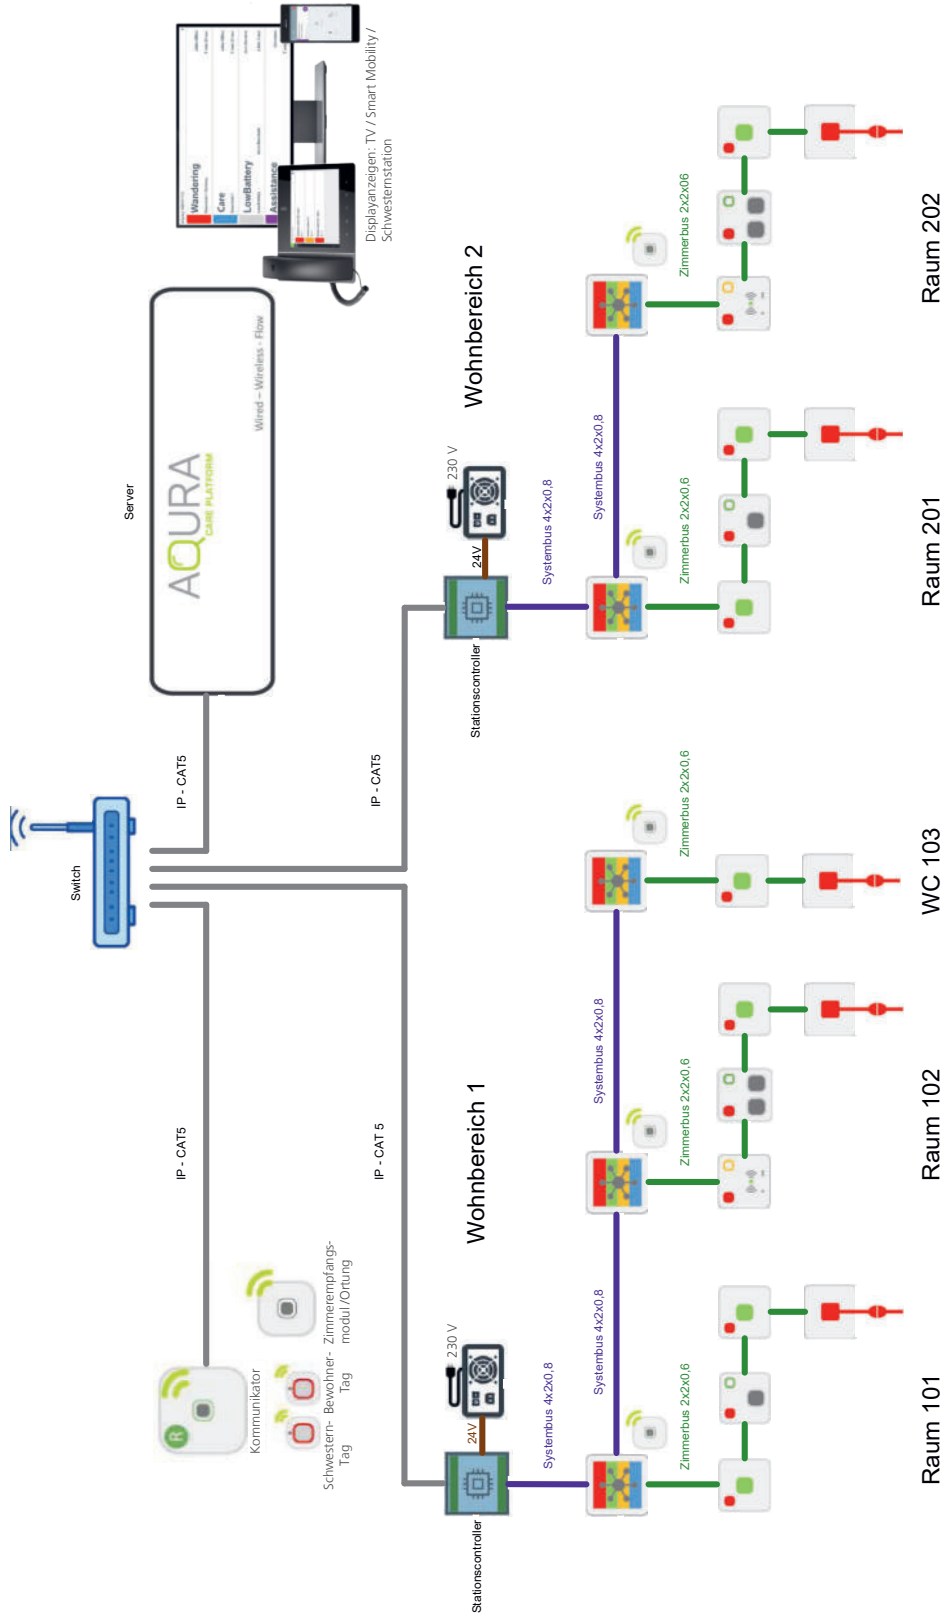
Displayanzeigen: TV / Smart Mobility / Schwesternstation

Wandering
Care
LowBattery
Assistance

Server

AQURA
CARE PLATFORM
Wired – Wireless - Flow

Switch

IP - CAT5

IP - CAT5

IP - CAT5

IP - CAT 5

Kommunikator

Schwestern-Tag

Bewohner-Tag

Zimmerempfangs-modul /Ortung

Wohnbereich 2

230 V
24V
Stationscontroller
Systembus 4x2x0,8
Systembus 4x2x0,8
Zimmerbus 2x2x0,6
Zimmerbus 2x2x06

Raum 201
Raum 202

Wohnbereich 1

230 V
24V
Stationscontroller
Systembus 4x2x0,8
Systembus 4x2x0,8
Systembus 4x2x0,8
Zimmerbus 2x2x0,6
Zimmerbus 2x2x0,6
Zimmerbus 2x2x0,6

Raum 101
Raum 102
WC 103